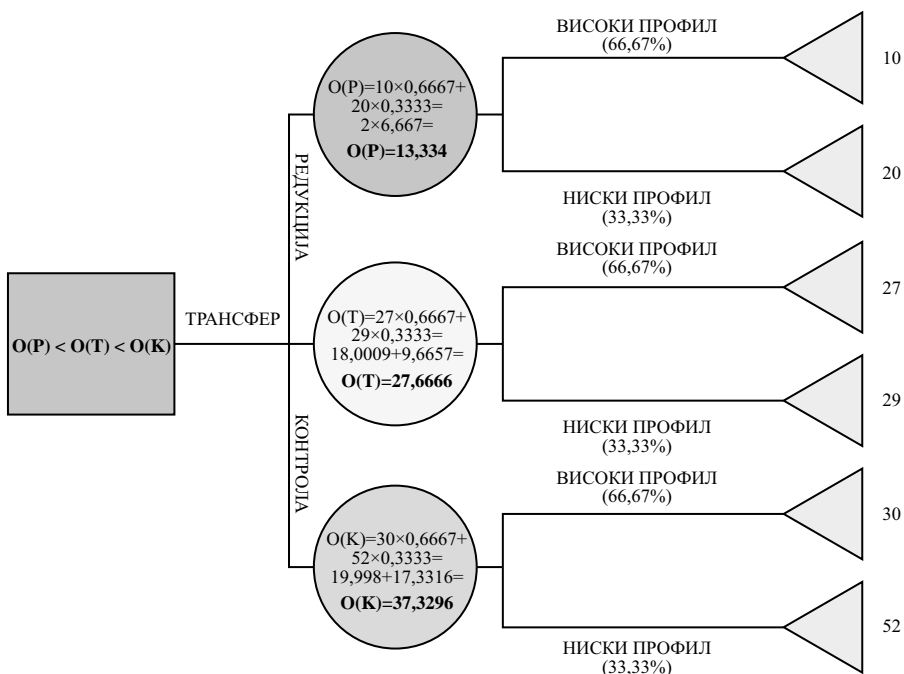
O(P) < O(T) < O(K)

ТРАНСФЕР

РЕДУКЦИЈА

КОНТРОЛА

O(P)=10×0,6667+ 20×0,3333= 2×6,667=
**O(P)=13,334**

O(T)=27×0,6667+ 29×0,3333= 18,0009+9,6657=
**O(T)=27,6666**

O(K)=30×0,6667+ 52×0,3333= 19,998+17,3316=
**O(K)=37,3296**

ВИСОКИ ПРОФИЛ (66,67%)

10

20

НИСКИ ПРОФИЛ (33,33%)

ВИСОКИ ПРОФИЛ (66,67%)

27

29

НИСКИ ПРОФИЛ (33,33%)

ВИСОКИ ПРОФИЛ (66,67%)

30

52

НИСКИ ПРОФИЛ (33,33%)